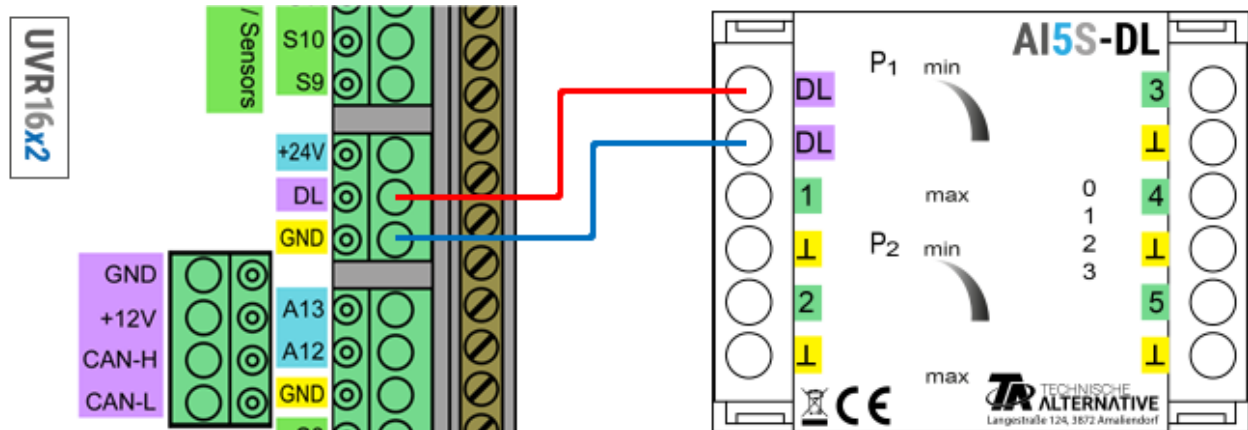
UVR16x2

/ Sensors

S10

S9

+24V

DL

GND

GND

+12V

CAN-H

CAN-L

A13

A12

GND

AI5S-DL

DL

DL

1

⊥

2

⊥

$P_1$ min

max

$P_2$ min

max

0
1
2
3

3

⊥

4

⊥

5

⊥

CE

TA TECHNISCHE ALTERNATIVE
Langestraße 124, 3872 Amaliendorf